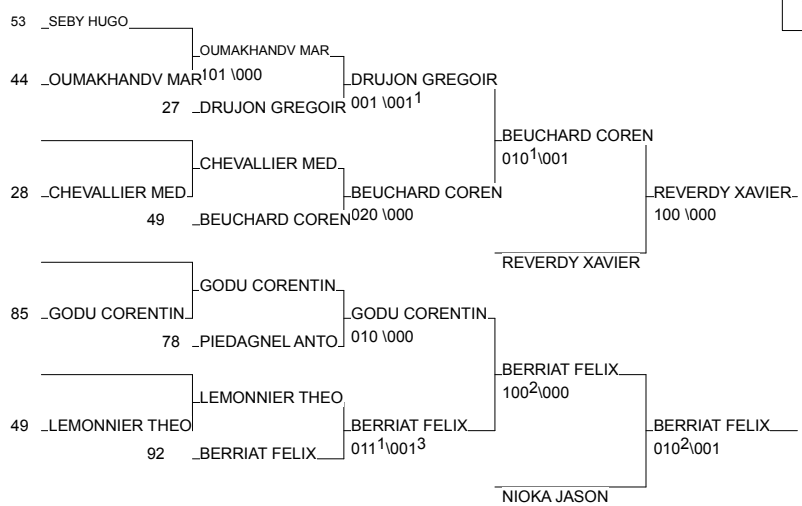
53 SEBY HUGO
OUMAKHANDV MAR
44 OUMAKHANDV MAR 101 \000
DRUJON GREGOIR
27 DRUJON GREGOIR 001 \001$^1$
BEUCHARD COREN
010$^1$\001
CHEVALLIER MED
28 CHEVALLIER MED
BEUCHARD COREN
49 BEUCHARD COREN 020 \000
REVERDY XAVIER
100 \000
REVERDY XAVIER
GODU CORENTIN
85 GODU CORENTIN
GODU CORENTIN
78 PIEDAGNEL ANTO 010 \000
BERRIAT FELIX
100$^2$\000
LEMONNIER THEO
49 LEMONNIER THEO
BERRIAT FELIX
92 BERRIAT FELIX 011$^1$\001$^3$
BERRIAT FELIX
010$^2$\001
NIOKA JASON